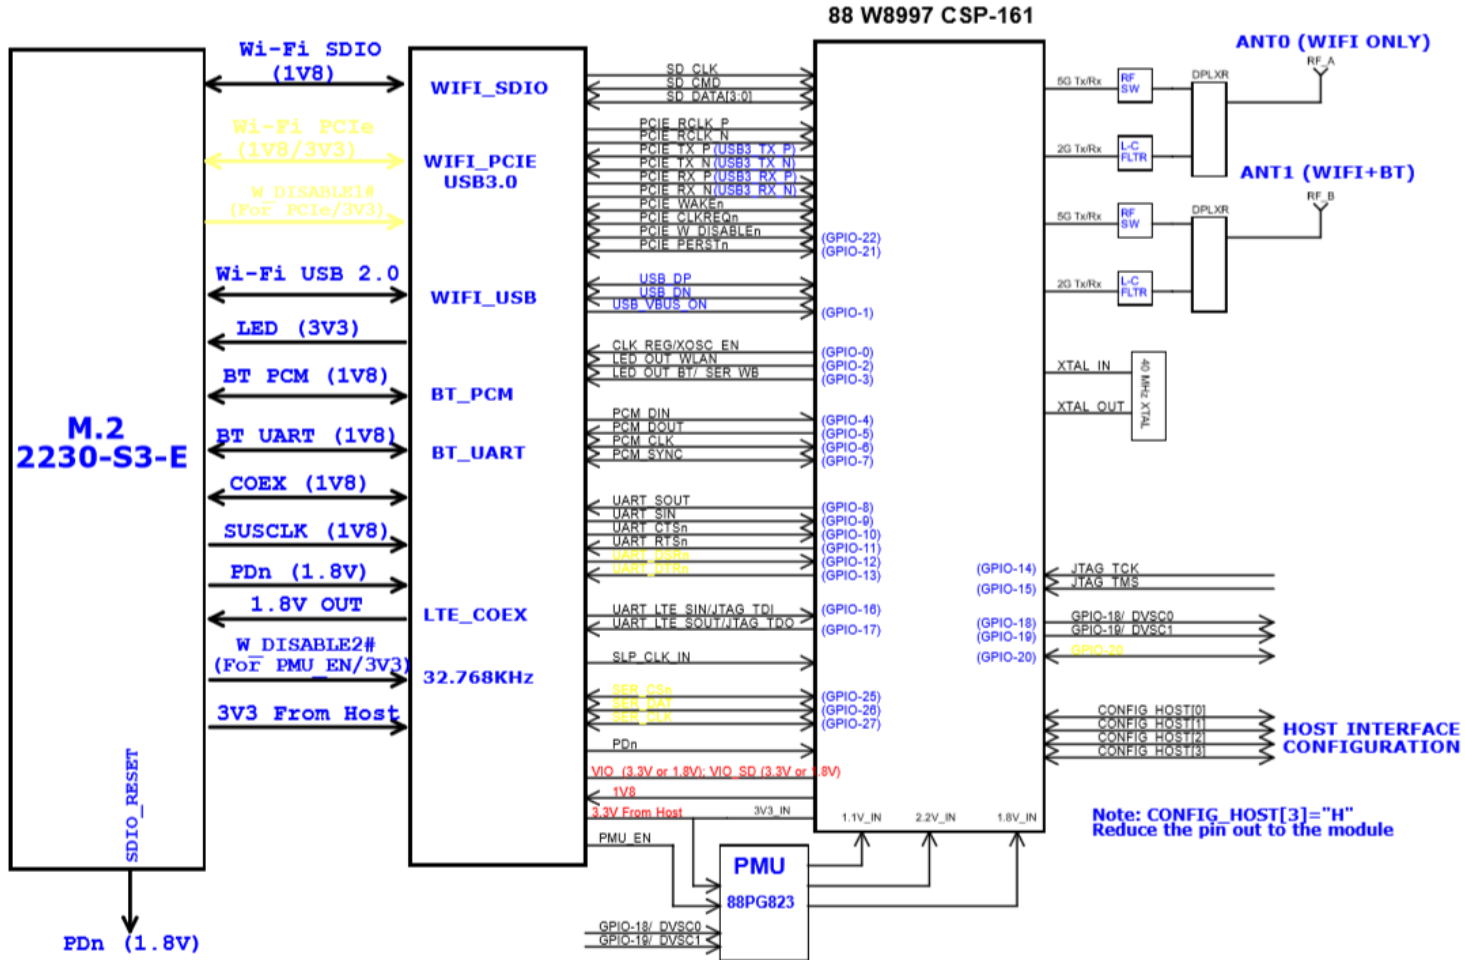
88 W8997 CSP-161

M.2
2230-S3-E

SDIO_RESET

PDn (1.8V)

Wi-Fi SDIO (1V8)
Wi-Fi PCIe (1V8/3V3)
W_DISABLE1# (For PCIe/3V3)
Wi-Fi USB 2.0
LED (3V3)
BT PCM (1V8)
BT UART (1V8)
COEX (1V8)
SUSCLK (1V8)
PDn (1.8V)
1.8V OUT
W_DISABLE2# (For PMU_EN/3V3)
3V3 From Host

WIFI_SDIO
WIFI_PCIE
USB3.0
WIFI_USB
BT_PCM
BT_UART
LTE_COEX
32.768KHz

SD_CLK
SD_CMD
SD_DATA[3:0]
PCIE_RCLK_P
PCIE_RCLK_N
PCIE_TX_P(USB3_TX_P)
PCIE_TX_N(USB3_TX_N)
PCIE_RX_P(USB3_RX_P)
PCIE_RX_N(USB3_RX_N)
PCIE_WAKEn
PCIE_CLKREQn
PCIE_W_DISABLEn
PCIE_PERSTn
(GPIO-22)
(GPIO-21)
USB_DP
USB_DN
USB_VBUS_ON
(GPIO-1)
CLK_REQ/XOSC_EN
LED_OUT_WLAN
LED_OUT_BT/_SER_WB
(GPIO-0)
(GPIO-2)
(GPIO-3)
PCM_DIN
PCM_DOUT
PCM_CLK
PCM_SYNC
(GPIO-4)
(GPIO-5)
(GPIO-6)
(GPIO-7)
UART_SOUT
UART_SIN
UART_CTSn
UART_RTSn
UART_DSRn
UART_DTRn
(GPIO-8)
(GPIO-9)
(GPIO-10)
(GPIO-11)
(GPIO-12)
(GPIO-13)
UART_LTE_SIN/JTAG_TDI
UART_LTE_SOUT/JTAG_TDO
(GPIO-16)
(GPIO-17)
SLP_CLK_IN
SER_CSn
SER_DAT
SER_CLK
(GPIO-25)
(GPIO-26)
(GPIO-27)
PDn
VIO_(3.3V or 1.8V); VIO_SD (3.3V or 1.8V)
1V8
3.3V From Host
3V3_IN
PMU_EN
1.1V_IN
2.2V_IN
1.8V_IN

PMU
88PG823
GPIO-18/_DVSC0
GPIO-19/_DVSC1

(GPIO-14)
(GPIO-15)
JTAG_TCK
JTAG_TMS
(GPIO-18)
(GPIO-19)
(GPIO-20)
GPIO-18/_DVSC0
GPIO-19/_DVSC1
GPIO-20
CONFIG_HOST[0]
CONFIG_HOST[1]
CONFIG_HOST[2]
CONFIG_HOST[3]
HOST INTERFACE CONFIGURATION

ANT0 (WIFI ONLY)
RF_A
5G Tx/Rx
RF SW
DPLXR
2G Tx/Rx
L-C FLTR
ANT1 (WIFI+BT)
RF_B
5G Tx/Rx
RF SW
DPLXR
2G Tx/Rx
L-C FLTR
XTAL_IN
XTAL_OUT
40 MHz XTAL

Note: CONFIG_HOST[3]="H"
Reduce the pin out to the module